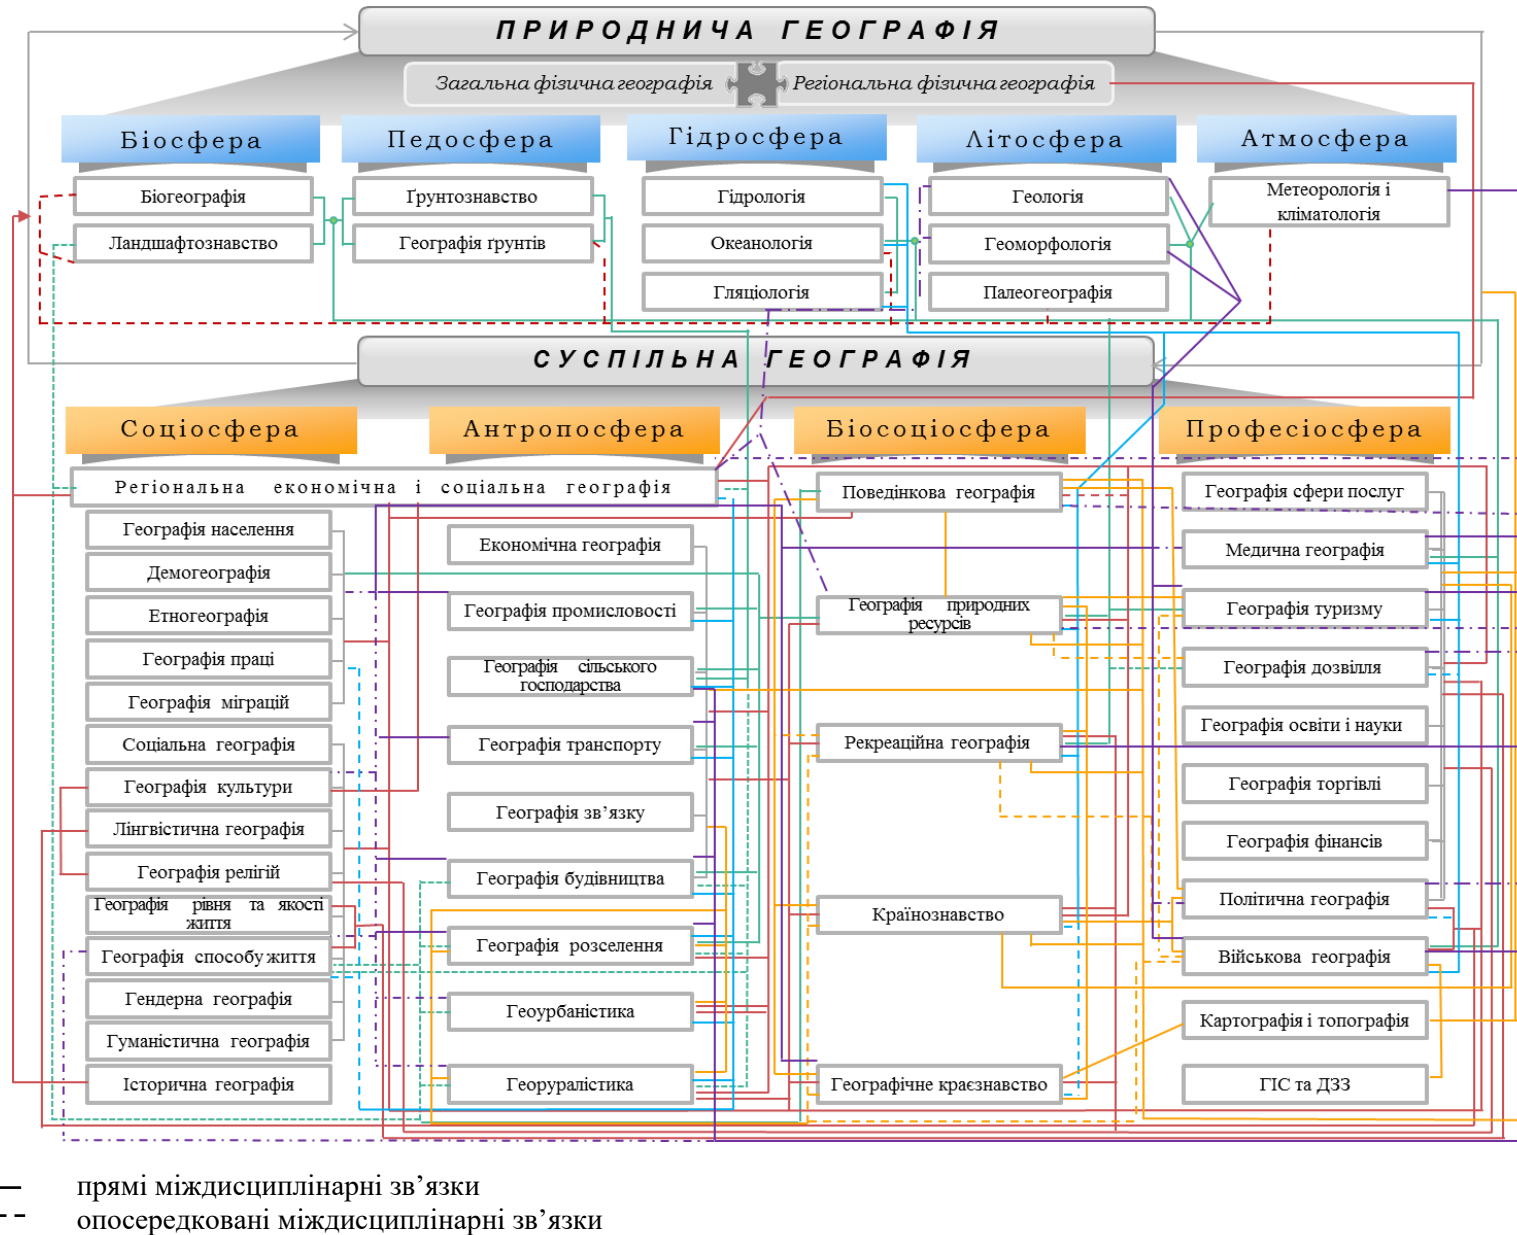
ПРИРОДНИЧА ГЕОГРАФІЯ

Загальна фізична географія

Регіональна фізична географія

Біосфера

Педосфера

Гідросфера

Літосфера

Атмосфера

Біогеографія

Ландшафтознавство

Ґрунтознавство

Географія ґрунтів

Гідрологія

Океанологія

Гляціологія

Геологія

Геоморфологія

Палеогеографія

Метеорологія і кліматологія

СУСПІЛЬНА ГЕОГРАФІЯ

Соціосфера

Антропосфера

Біосоціосфера

Професіосфера

Регіональна економічна і соціальна географія

Географія населення

Демогеографія

Етногеографія

Географія праці

Географія міграцій

Соціальна географія

Географія культури

Лінгвістична географія

Географія релігій

Географія рівня та якості життя

Географія способу життя

Гендерна географія

Гуманістична географія

Історична географія

Економічна географія

Географія промисловості

Географія сільського господарства

Географія транспорту

Географія зв'язку

Географія будівництва

Географія розселення

Геоурбаністика

Геоуралістика

Поведінкова географія

Географія природних ресурсів

Рекреаційна географія

Країнознавство

Географічне краєзнавство

Географія сфери послуг

Медична географія

Географія туризму

Географія дозвілля

Географія освіти і науки

Географія торгівлі

Географія фінансів

Політична географія

Військова географія

Картографія і топографія

ГІС та ДЗЗ

— прямі міждисциплінарні зв'язки

- - опосередковані міждисциплінарні зв'язки